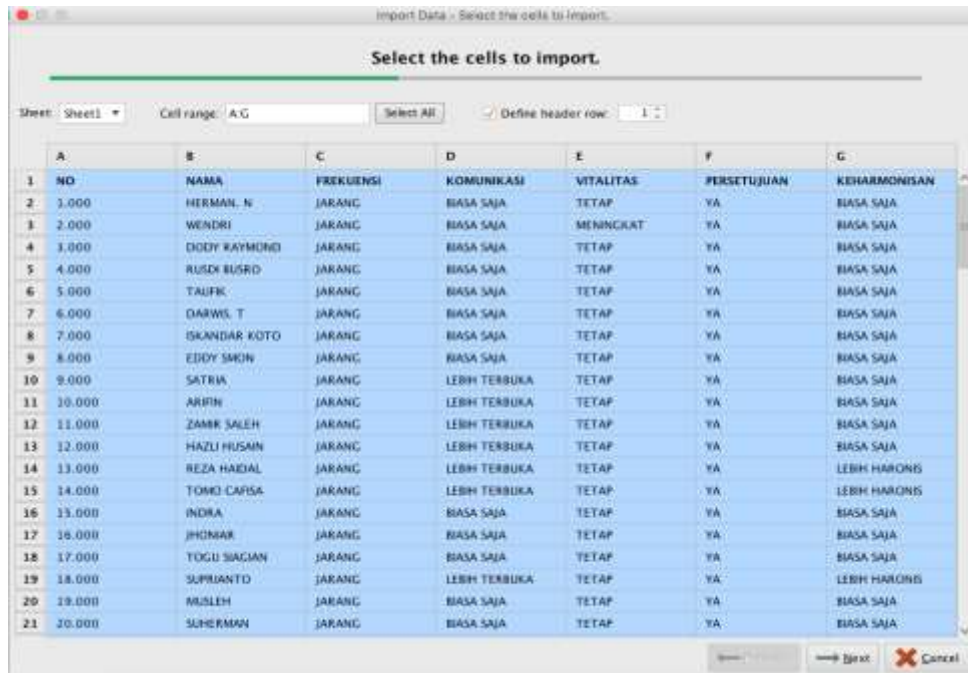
Import Data - Select the cells to import.

Select the cells to import.

Sheet: Sheet1 ▾ Cell range: A:G Select All Define header row: 1

| | A | B | C | D | E | F | G |
|---|---|---|---|---|---|---|---|
| 1 | NO | NAMA | FREKUENSI | KOMUNIKASI | VITALITAS | PERSETUJUAN | KEHARMONISAN |
| 2 | 1.000 | HERMAN. N | JARANG | BIASA SAJA | TETAP | YA | BIASA SAJA |
| 3 | 2.000 | WENDRI | JARANG | BIASA SAJA | MENINGKAT | YA | BIASA SAJA |
| 4 | 3.000 | DODY RAYMOND | JARANG | BIASA SAJA | TETAP | YA | BIASA SAJA |
| 5 | 4.000 | RUSDI BUSRO | JARANG | BIASA SAJA | TETAP | YA | BIASA SAJA |
| 6 | 5.000 | TAUFIK | JARANG | BIASA SAJA | TETAP | YA | BIASA SAJA |
| 7 | 6.000 | DARWIS. T | JARANG | BIASA SAJA | TETAP | YA | BIASA SAJA |
| 8 | 7.000 | ISKANDAR KOTO | JARANG | BIASA SAJA | TETAP | YA | BIASA SAJA |
| 9 | 8.000 | EDDY SIMON | JARANG | BIASA SAJA | TETAP | YA | BIASA SAJA |
| 10 | 9.000 | SATRIA | JARANG | LEBIH TERBUKA | TETAP | YA | BIASA SAJA |
| 11 | 10.000 | ARIFIN | JARANG | LEBIH TERBUKA | TETAP | YA | BIASA SAJA |
| 12 | 11.000 | ZAMIR SALEH | JARANG | LEBIH TERBUKA | TETAP | YA | BIASA SAJA |
| 13 | 12.000 | HAZLI HUSAIN | JARANG | LEBIH TERBUKA | TETAP | YA | BIASA SAJA |
| 14 | 13.000 | REZA HAIDAL | JARANG | LEBIH TERBUKA | TETAP | YA | LEBIH HARONIS |
| 15 | 14.000 | TOMO CAFISA | JARANG | LEBIH TERBUKA | TETAP | YA | LEBIH HARONIS |
| 16 | 15.000 | INDRA | JARANG | BIASA SAJA | TETAP | YA | BIASA SAJA |
| 17 | 16.000 | JHONIAR | JARANG | BIASA SAJA | TETAP | YA | BIASA SAJA |
| 18 | 17.000 | TOGU SIAGIAN | JARANG | BIASA SAJA | TETAP | YA | BIASA SAJA |
| 19 | 18.000 | SUPRIANTO | JARANG | LEBIH TERBUKA | TETAP | YA | LEBIH HARONIS |
| 20 | 19.000 | MUSLEH | JARANG | BIASA SAJA | TETAP | YA | BIASA SAJA |
| 21 | 20.000 | SUHERMAN | JARANG | BIASA SAJA | TETAP | YA | BIASA SAJA |

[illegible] Next Cancel